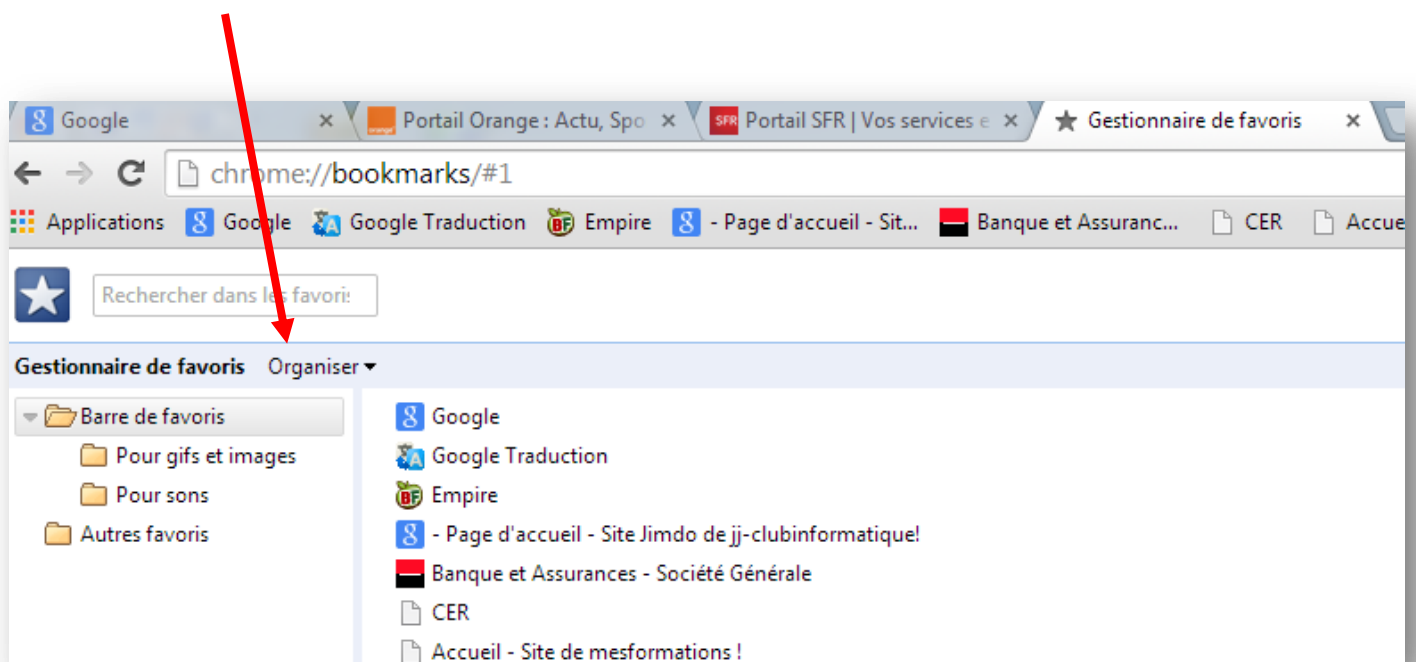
Google ×
orange Portail Orange : Actu, Spo ×
SFR Portail SFR | Vos services e ×
Gestionnaire de favoris ×

chrome://bookmarks/#1

Applications Google Google Traduction BF Empire - Page d'accueil - Sit... Banque et Assuranc... CER Accue

Rechercher dans les favoris

Gestionnaire de favoris Organiser

Barre de favoris
Pour gifs et images
Pour sons
Autres favoris

Google
Google Traduction
BF Empire
- Page d'accueil - Site Jimdo de jj-clubinformatique!
Banque et Assurances - Société Générale
CER
Accueil - Site de mesformations !